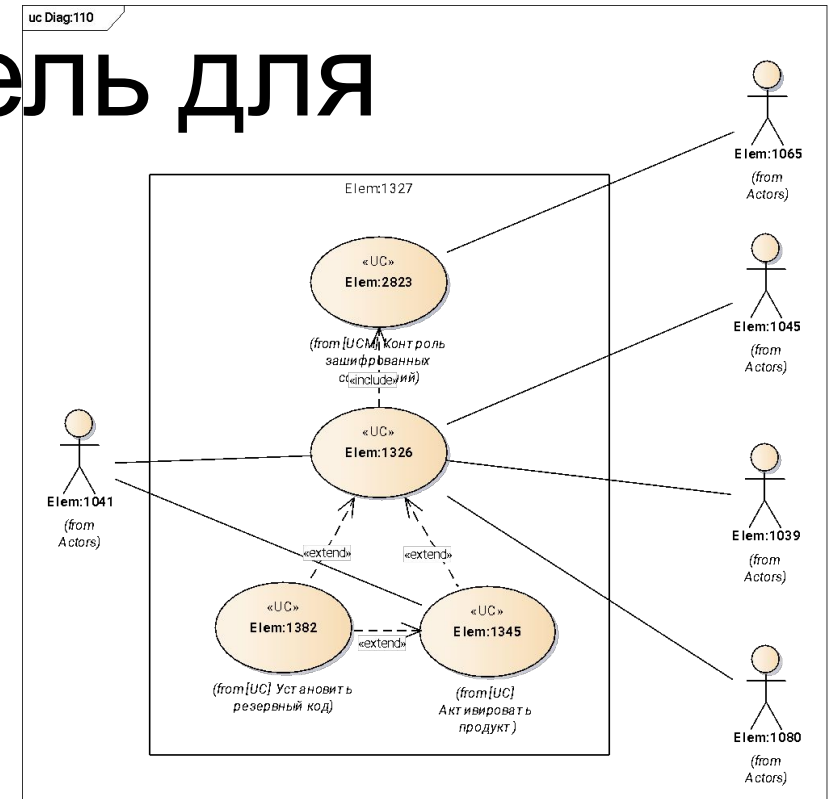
uc Diag:110

ель для

Elem:1327

«UC»
Elem:2823

(from [UCM] Контроль зашифрованных с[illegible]ий)

«include»

«UC»
Elem:1326

«extend»

«extend»

«UC»
Elem:1382

«extend»

«UC»
Elem:1345

(from [UC] Установить резервный код)

(from [UC] Активировать продукт)

Elem:1041
(from Actors)

Elem:1065
(from Actors)

Elem:1045
(from Actors)

Elem:1039
(from Actors)

Elem:1080
(from Actors)